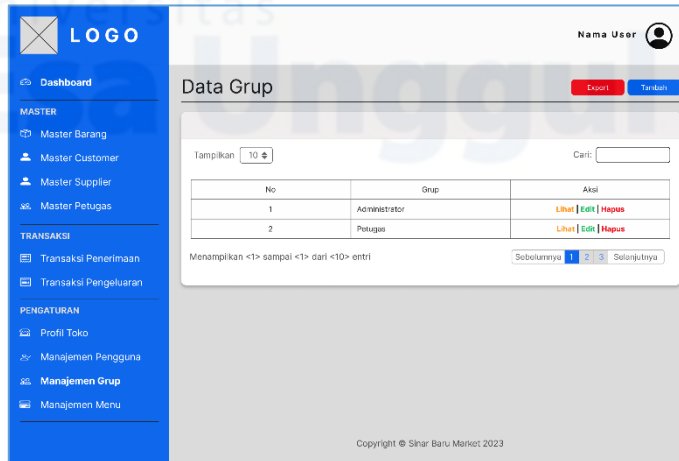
LOGO

Nama User

Dashboard
MASTER
Master Barang
Master Customer
Master Supplier
Master Petugas
TRANSAKSI
Transaksi Penerimaan
Transaksi Pengeluaran
PENGATURAN
Profil Toko
Manajemen Pengguna
Manajemen Grup
Manajemen Menu

Data Grup

Export
Tambah

Tampilkan 10

Cari:

| No | Grup | Aksi |
|---|---|---|
| 1 | Administrator | Lihat \| Edit \| Hapus |
| 2 | Petugas | Lihat \| Edit \| Hapus |

Menampilkan <1> sampai <1> dari <10> entri

Sebelumnya 1 2 3 Selanjutnya

Copyright © Sinar Baru Market 2023

Universitas Esa Unggul